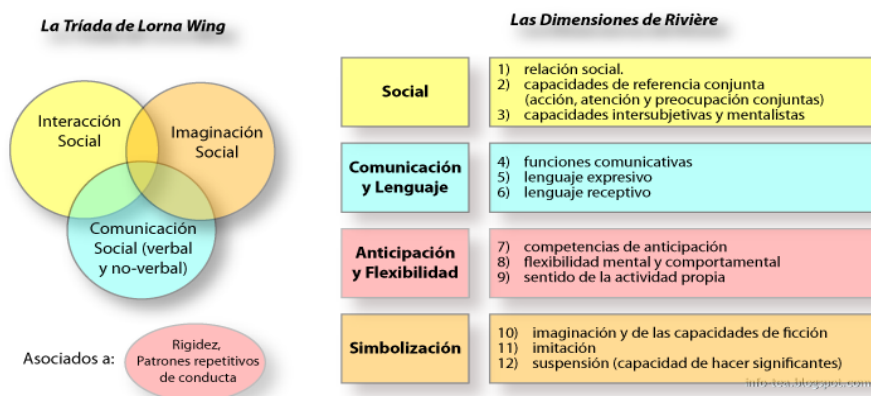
La Tríada de Lorna Wing

Interacción Social

Imaginación Social

Comunicación Social (verbal y no-verbal)

Asociados a:

Rigidez, Patrones repetitivos de conducta

Las Dimensiones de Rivière

Social

1) relación social.
2) capacidades de referencia conjunta (acción, atención y preocupación conjuntas)
3) capacidades intersubjetivas y mentalistas

Comunicación y Lenguaje

4) funciones comunicativas
5) lenguaje expresivo
6) lenguaje receptivo

Anticipación y Flexibilidad

7) competencias de anticipación
8) flexibilidad mental y comportamental
9) sentido de la actividad propia

Simbolización

10) imaginación y de las capacidades de ficción
11) imitación
12) suspensión (capacidad de hacer significantes)

infotea.blogspot.com